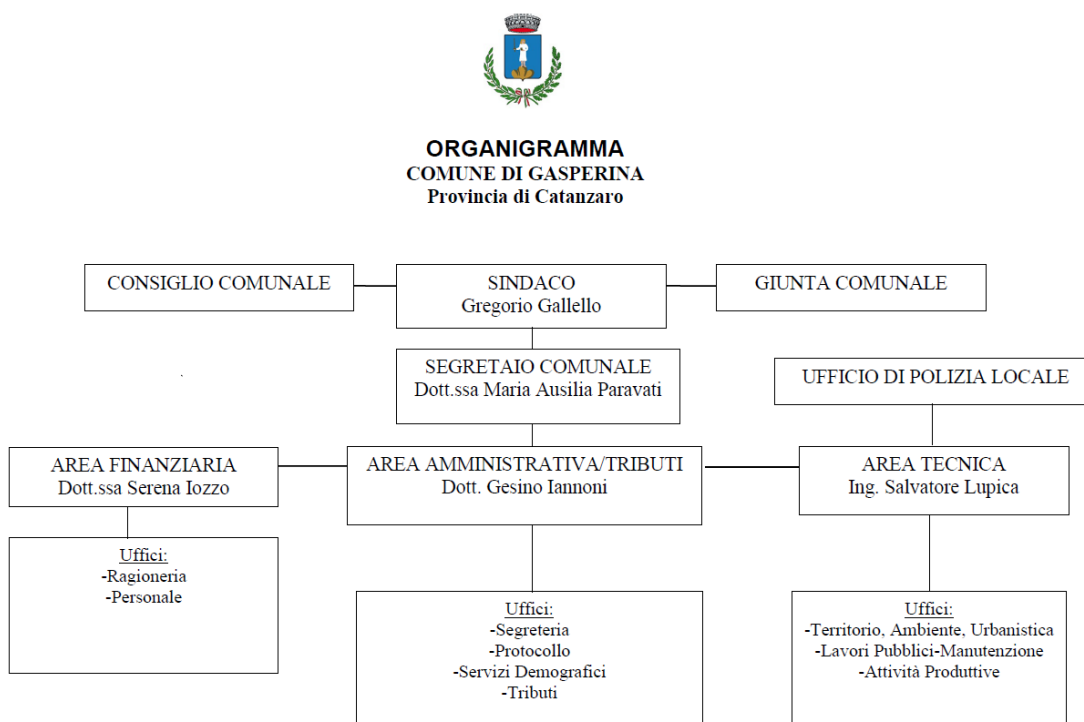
ORGANIGRAMMA
COMUNE DI GASPERINA
Provincia di Catanzaro

CONSIGLIO COMUNALE

SINDACO
Gregorio Gallello

GIUNTA COMUNALE

SEGRETAIO COMUNALE
Dott.ssa Maria Ausilia Paravati

UFFICIO DI POLIZIA LOCALE

AREA FINANZIARIA
Dott.ssa Serena Iozzo

AREA AMMINISTRATIVA/TRIBUTI
Dott. Gesino Iannoni

AREA TECNICA
Ing. Salvatore Lupica

Uffici:
-Ragioneria
-Personale

Uffici:
-Segreteria
-Protocollo
-Servizi Demografici
-Tributi

Uffici:
-Territorio, Ambiente, Urbanistica
-Lavori Pubblici-Manutenzione
-Attività Produttive